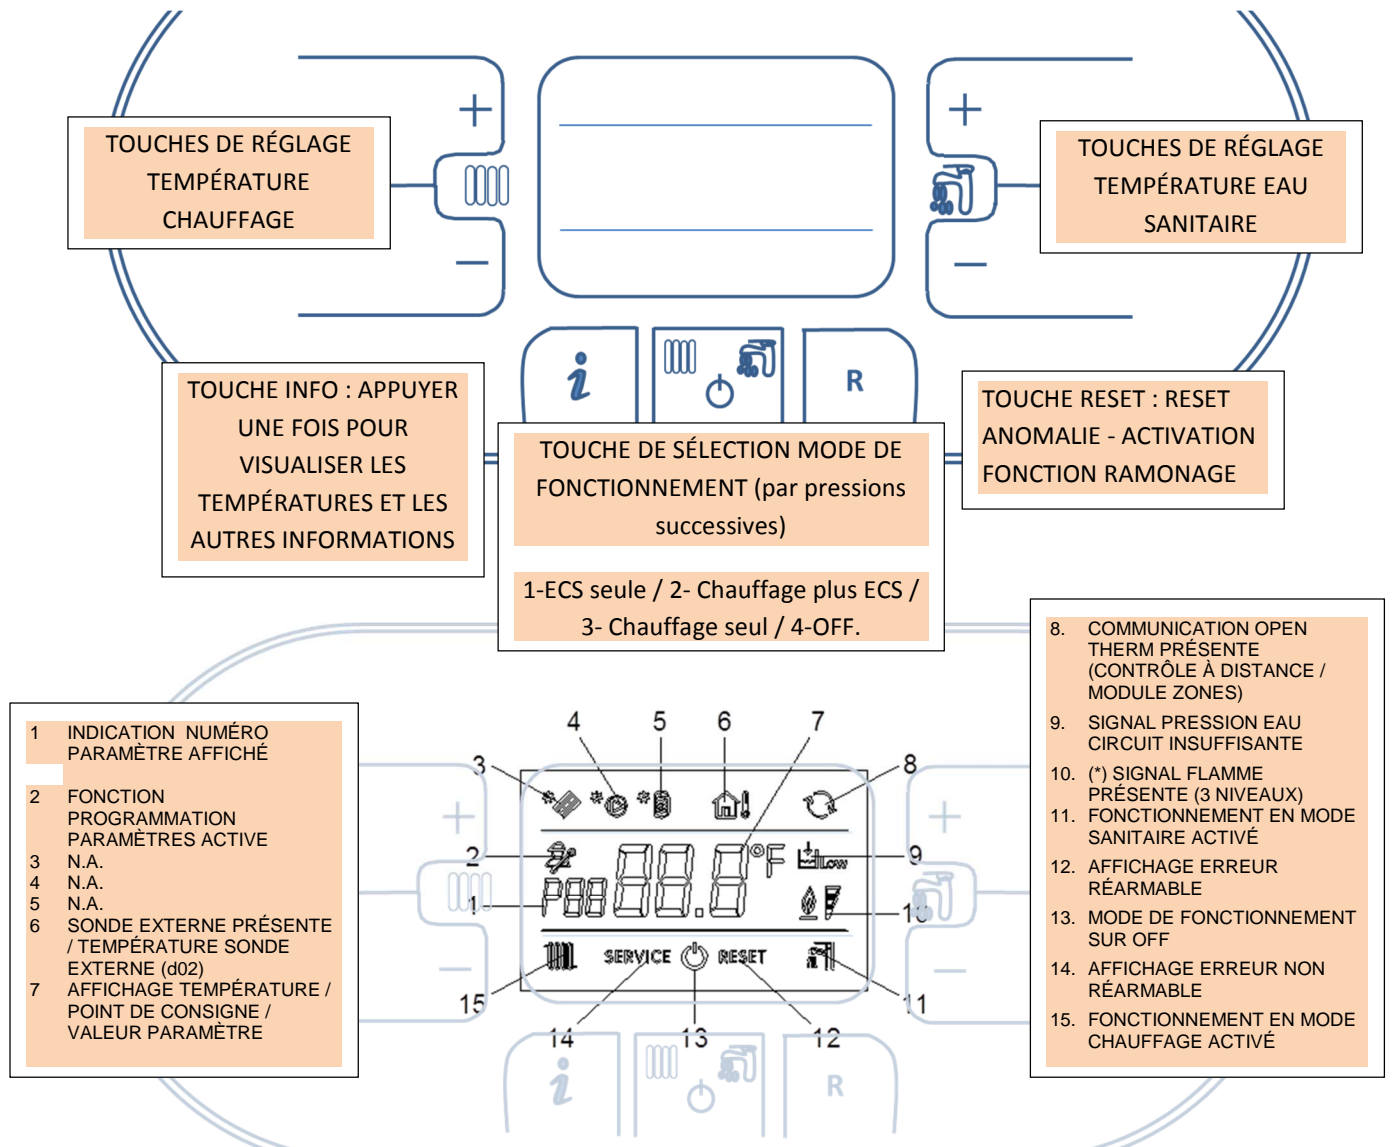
+

−

TOUCHES DE RÉGLAGE TEMPÉRATURE CHAUFFAGE

+

−

TOUCHES DE RÉGLAGE TEMPÉRATURE EAU SANITAIRE

R

TOUCHE INFO : APPUYER UNE FOIS POUR VISUALISER LES TEMPÉRATURES ET LES AUTRES INFORMATIONS

TOUCHE DE SÉLECTION MODE DE FONCTIONNEMENT (par pressions successives)

1-ECS seule / 2- Chauffage plus ECS / 3- Chauffage seul / 4-OFF.

TOUCHE RESET : RESET ANOMALIE - ACTIVATION FONCTION RAMONAGE

1 INDICATION NUMÉRO PARAMÈTRE AFFICHÉ

2 FONCTION PROGRAMMATION PARAMÈTRES ACTIVE
3 N.A.
4 N.A.
5 N.A.
6 SONDE EXTERNE PRÉSENTE / TEMPÉRATURE SONDE EXTERNE (d02)
7 AFFICHAGE TEMPÉRATURE / POINT DE CONSIGNE / VALEUR PARAMÈTRE

3 4 5 6 7 8
2 P88 88.8 °F Low 9
1 10
SERVICE RESET
15 14 13 12 11

8. COMMUNICATION OPEN THERM PRÉSENTE (CONTRÔLE À DISTANCE / MODULE ZONES)
9. SIGNAL PRESSION EAU CIRCUIT INSUFFISANTE
10. (*) SIGNAL FLAMME PRÉSENTE (3 NIVEAUX)
11. FONCTIONNEMENT EN MODE SANITAIRE ACTIVÉ
12. AFFICHAGE ERREUR RÉARMABLE
13. MODE DE FONCTIONNEMENT SUR OFF
14. AFFICHAGE ERREUR NON RÉARMABLE
15. FONCTIONNEMENT EN MODE CHAUFFAGE ACTIVÉ

R